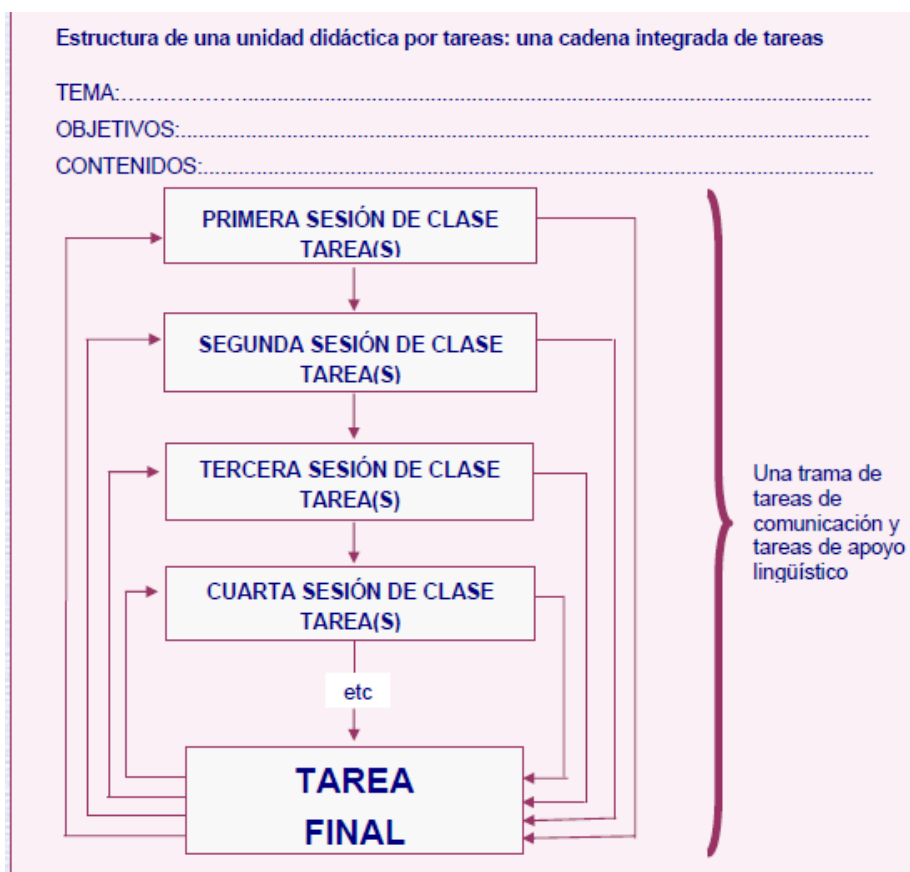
Estructura de una unidad didáctica por tareas: una cadena integrada de tareas

TEMA:......................................................................................................

OBJETIVOS:...............................................................................................

CONTENIDOS:.............................................................................................

PRIMERA SESIÓN DE CLASE
TAREA(S)

SEGUNDA SESIÓN DE CLASE
TAREA(S)

TERCERA SESIÓN DE CLASE
TAREA(S)

CUARTA SESIÓN DE CLASE
TAREA(S)

etc

TAREA
FINAL

Una trama de tareas de comunicación y tareas de apoyo lingüístico